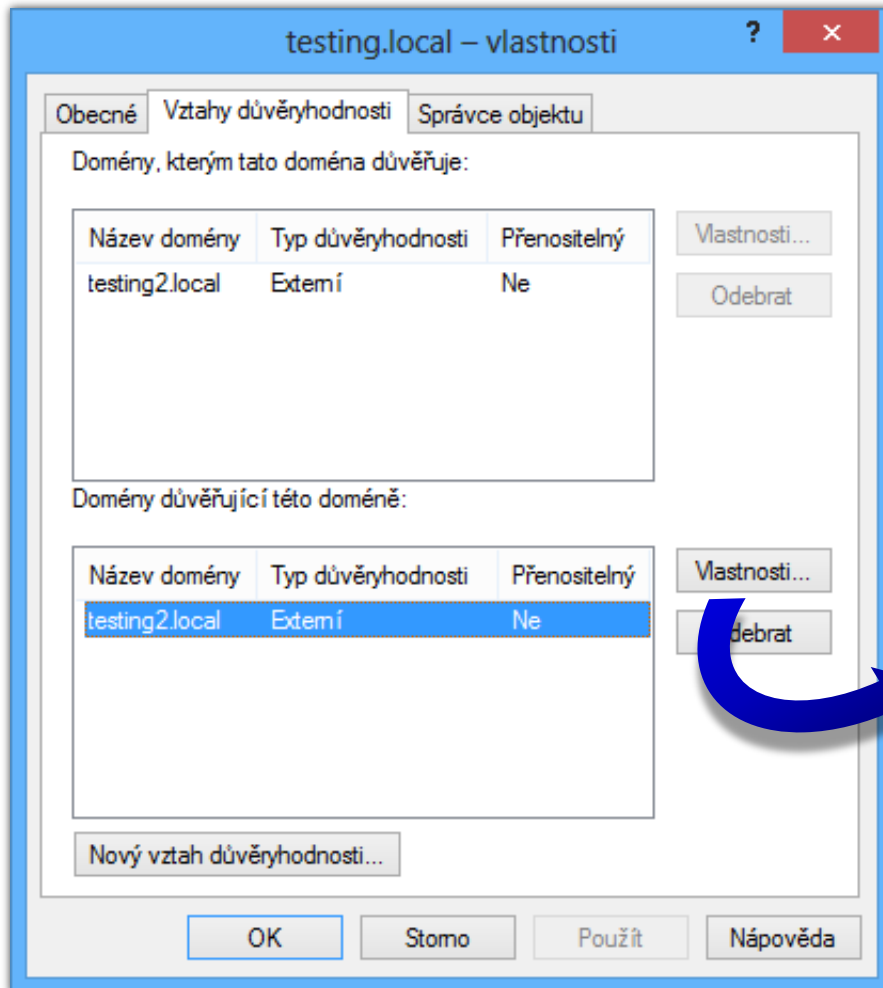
testing.local – vlastnosti

?

Obecné | Vztahy důvěryhodnosti | Správce objektu

Domény, kterým tato doména důvěřuje:

| Název domény | Typ důvěryhodnosti | Přenositelný |
|---|---|---|
| testing2.local | Externí | Ne |

Vlastnosti...

Odebrat

Domény důvěřující této doméně:

| Název domény | Typ důvěryhodnosti | Přenositelný |
|---|---|---|
| testing2.local | Externí | Ne |

Vlastnosti...

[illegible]debrat

Nový vztah důvěryhodnosti...

OK

Storno

Použít

Nápověda